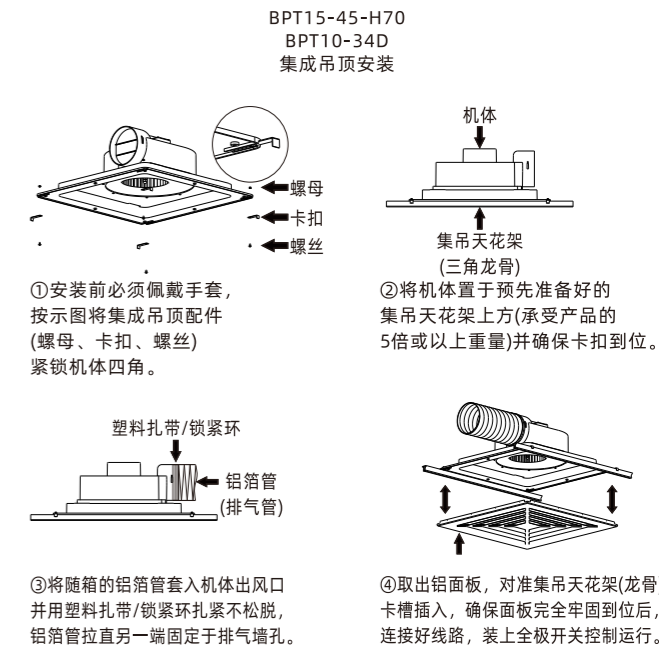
BPT15-45-H70
BPT10-34D
集成吊顶安装

螺母
卡扣
螺丝

①安装前必须佩戴手套，按示图将集成吊顶配件(螺母、卡扣、螺丝)紧锁机体四角。

机体
集吊天花架
(三角龙骨)

②将机体置于预先准备好的集吊天花架上方(承受产品的5倍或以上重量)并确保卡扣到位。

塑料扎带/锁紧环
铝箔管
(排气管)

③将随箱的铝箔管套入机体出风口并用塑料扎带/锁紧环扎紧不松脱，铝箔管拉直另一端固定于排气墙孔。

④取出铝面板，对准集吊天花架(龙骨卡槽插入，确保面板完全牢固到位后，连接好线路，装上全极开关控制运行。